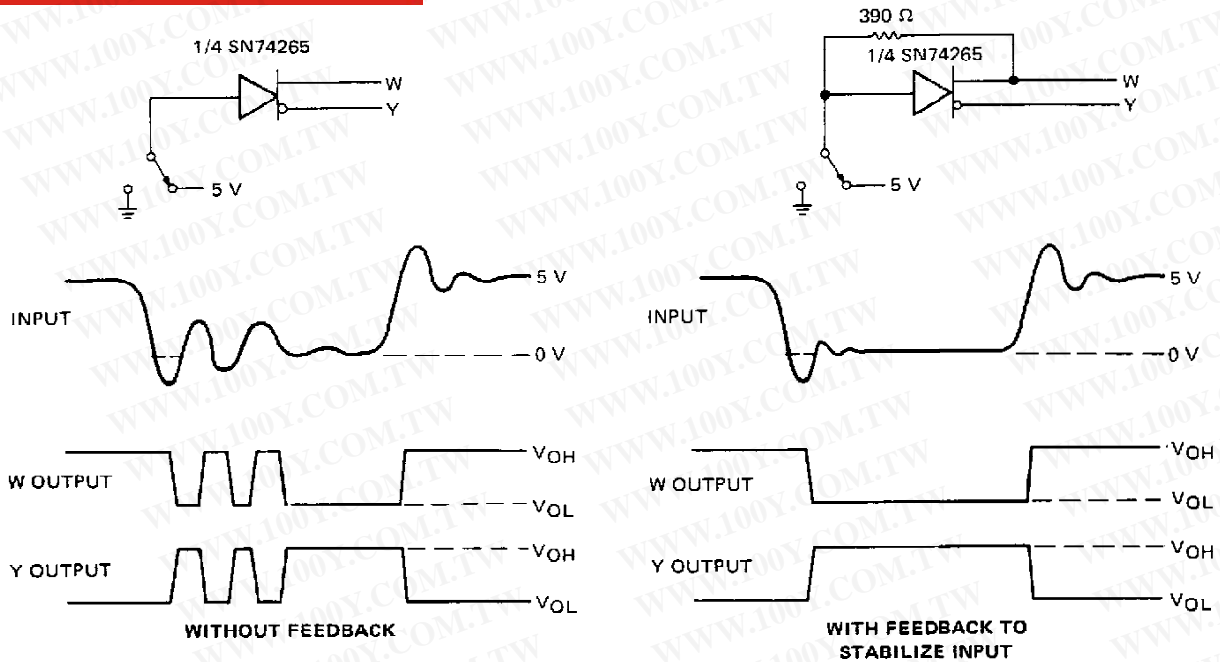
1/4 SN74265
W
Y
5 V

390 Ω
1/4 SN74265
W
Y
5 V

INPUT
5 V
0 V
W OUTPUT
$V_{OH}$
$V_{OL}$
Y OUTPUT
$V_{OH}$
$V_{OL}$
WITHOUT FEEDBACK

INPUT
5 V
0 V
W OUTPUT
$V_{OH}$
$V_{OL}$
Y OUTPUT
$V_{OH}$
$V_{OL}$
WITH FEEDBACK TO STABILIZE INPUT

WWW.100Y.COM.TW